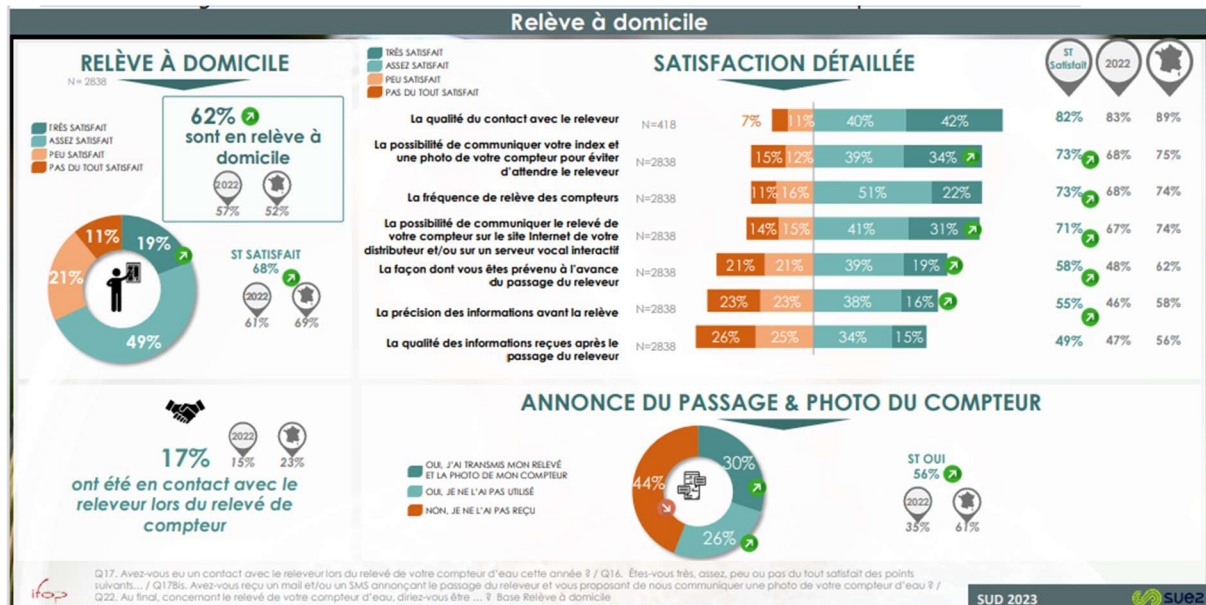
Relève à domicile

RELÈVE À DOMICILE

N= 2838

TRÈS SATISFAIT
ASSEZ SATISFAIT
PEU SATISFAIT
PAS DU TOUT SATISFAIT

62% sont en relève à domicile

2022 57%
52%

11% 19% 21% 49%

ST SATISFAIT 68%

2022 61%
69%

TRÈS SATISFAIT
ASSEZ SATISFAIT
PEU SATISFAIT
PAS DU TOUT SATISFAIT

SATISFACTION DÉTAILLÉE

ST Satisfait
2022

| | N | | | | | ST Satisfait | 2022 | |
|---|---|---|---|---|---|---|---|---|
| La qualité du contact avec le releveur | N=418 | 7% | 11% | 40% | 42% | 82% | 83% | 89% |
| La possibilité de communiquer votre index et une photo de votre compteur pour éviter d'attendre le releveur | N=2838 | 15% | 12% | 39% | 34% | 73% | 68% | 75% |
| La fréquence de relève des compteurs | N=2838 | 11% | 16% | 51% | 22% | 73% | 68% | 74% |
| La possibilité de communiquer le relevé de votre compteur sur le site Internet de votre distributeur et/ou sur un serveur vocal interactif | N=2838 | 14% | 15% | 41% | 31% | 71% | 67% | 74% |
| La façon dont vous êtes prévenu à l'avance du passage du releveur | N=2838 | 21% | 21% | 39% | 19% | 58% | 48% | 62% |
| La précision des informations avant la relève | N=2838 | 23% | 23% | 38% | 16% | 55% | 46% | 58% |
| La qualité des informations reçues après le passage du releveur | N=2838 | 26% | 25% | 34% | 15% | 49% | 47% | 56% |

17%
2022 15%
23%

ont été en contact avec le releveur lors du relevé de compteur

ANNONCE DU PASSAGE & PHOTO DU COMPTEUR

OUI, J'AI TRANSMIS MON RELEVÉ ET LA PHOTO DE MON COMPTEUR
OUI, JE NE L'AI PAS UTILISÉ
NON, JE NE L'AI PAS REÇU

44% 30% 26%

ST OUI 56%

2022 35%
61%

Q17. Avez-vous eu un contact avec le releveur lors du relevé de votre compteur d'eau cette année ? / Q16. Êtes-vous très, assez, peu ou pas du tout satisfait des points suivants… / Q17Bis. Avez-vous reçu un mail et/ou un SMS annonçant le passage du releveur et vous proposant de nous communiquer une photo de votre compteur d'eau ? / Q22. Au final, concernant le relevé de votre compteur d'eau, diriez-vous être … ? Base Relève à domicile

ifop

SUD 2023

suez